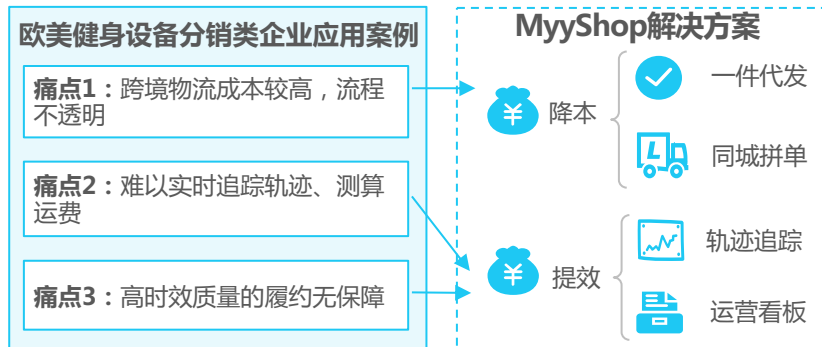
欧美健身设备分销类企业应用案例

痛点1：跨境物流成本较高，流程不透明

痛点2：难以实时追踪轨迹、测算运费

痛点3：高时效质量的履约无保障

MyyShop解决方案

¥ 降本

一件代发

同城拼单

¥ 提效

轨迹追踪

运营看板